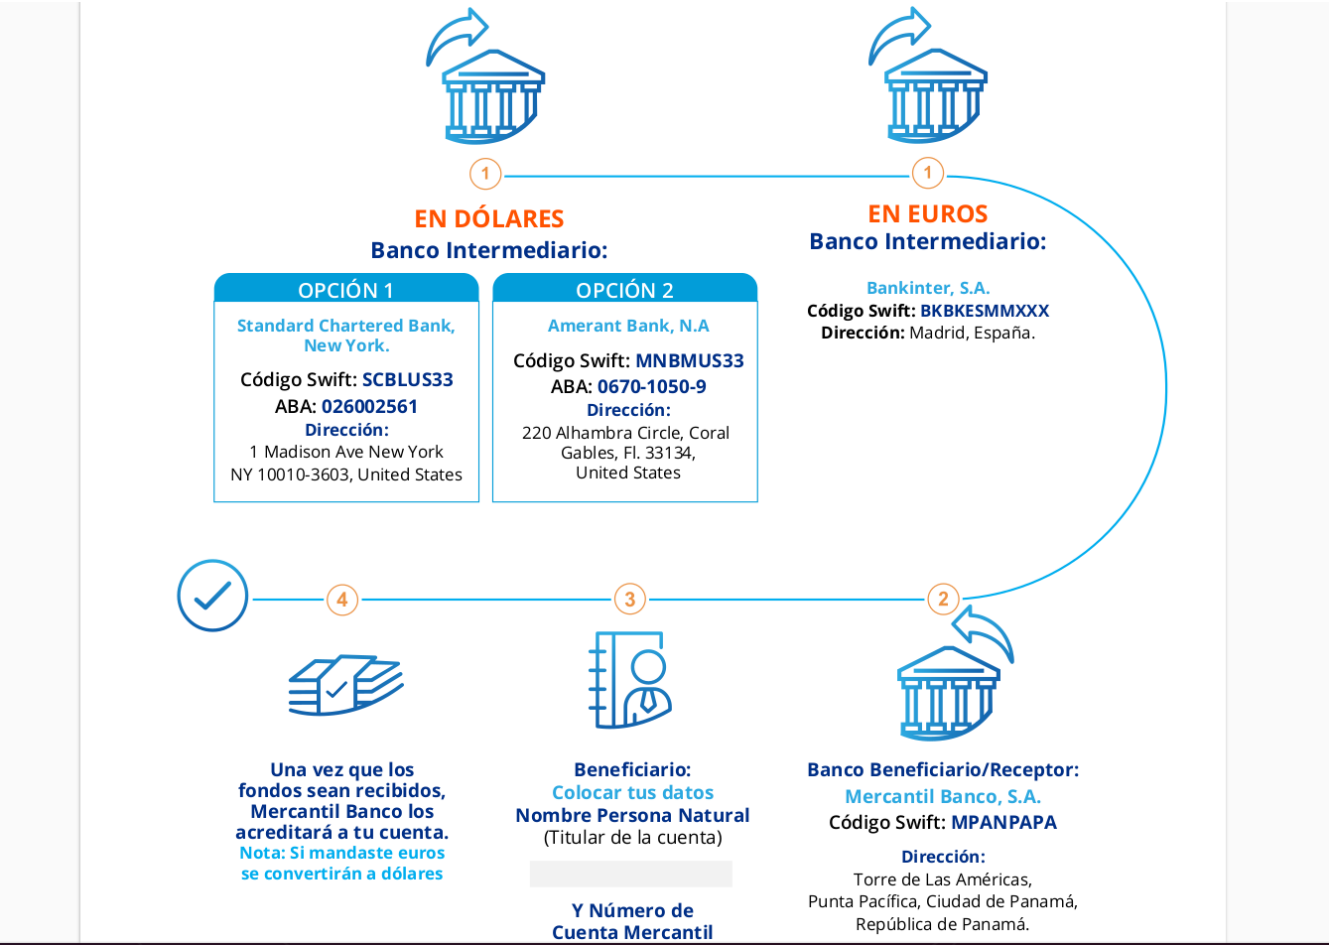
1

EN DÓLARES
Banco Intermediario:

OPCIÓN 1
Standard Chartered Bank, New York.
Código Swift: SCBLUS33
ABA: 026002561
Dirección:
1 Madison Ave New York NY 10010-3603, United States

OPCIÓN 2
Amerant Bank, N.A
Código Swift: MNBMUS33
ABA: 0670-1050-9
Dirección:
220 Alhambra Circle, Coral Gables, Fl. 33134, United States

1

EN EUROS
Banco Intermediario:
Bankinter, S.A.
Código Swift: BKBKESMMXXX
Dirección: Madrid, España.

4

3

2

Una vez que los fondos sean recibidos, Mercantil Banco los acreditará a tu cuenta.
Nota: Si mandaste euros se convertirán a dólares

Beneficiario:
Colocar tus datos
Nombre Persona Natural
(Titular de la cuenta)

Y Número de Cuenta Mercantil

Banco Beneficiario/Receptor:
Mercantil Banco, S.A.
Código Swift: MPANPAPA
Dirección:
Torre de Las Américas, Punta Pacífica, Ciudad de Panamá, República de Panamá.